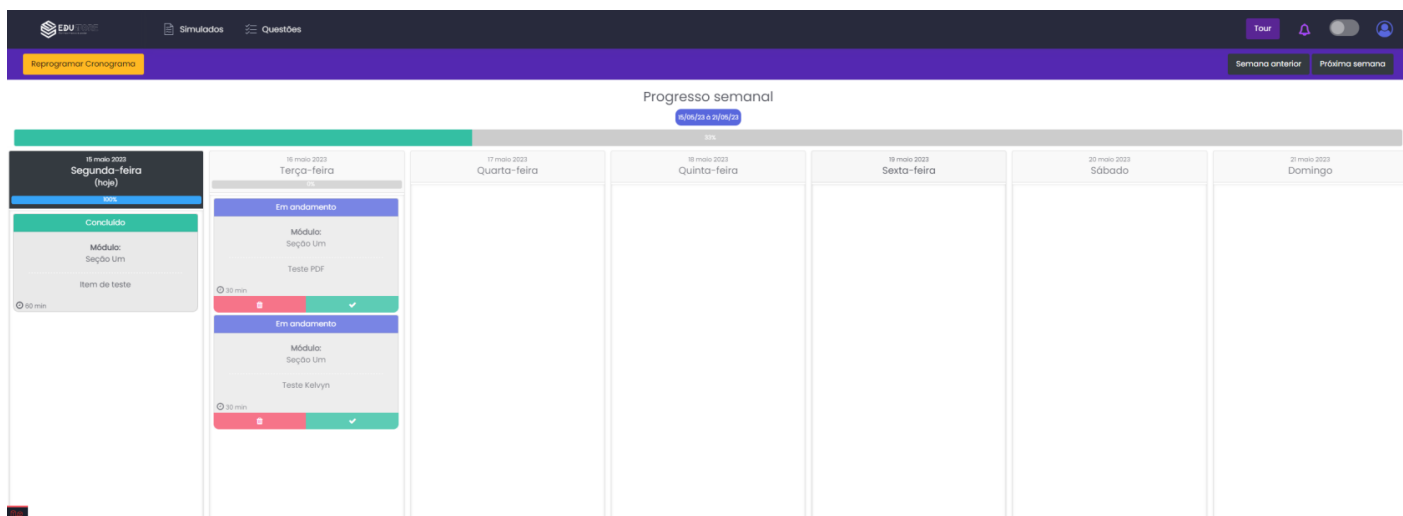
EDU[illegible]

Simulados

Questões

Tour

Reprogramar Cronograma

Semana anterior

Próxima semana

Progresso semanal

15/05/23 à 21/05/23

33%

15 maio 2023
Segunda-feira
(hoje)

100%

Concluído

Módulo:
Seção Um

Item de teste

60 min

16 maio 2023
Terça-feira

0%

Em andamento

Módulo:
Seção Um

Teste PDF

30 min

Em andamento

Módulo:
Seção Um

Teste Kelvyn

30 min

17 maio 2023
Quarta-feira

18 maio 2023
Quinta-feira

19 maio 2023
Sexta-feira

20 maio 2023
Sábado

21 maio 2023
Domingo